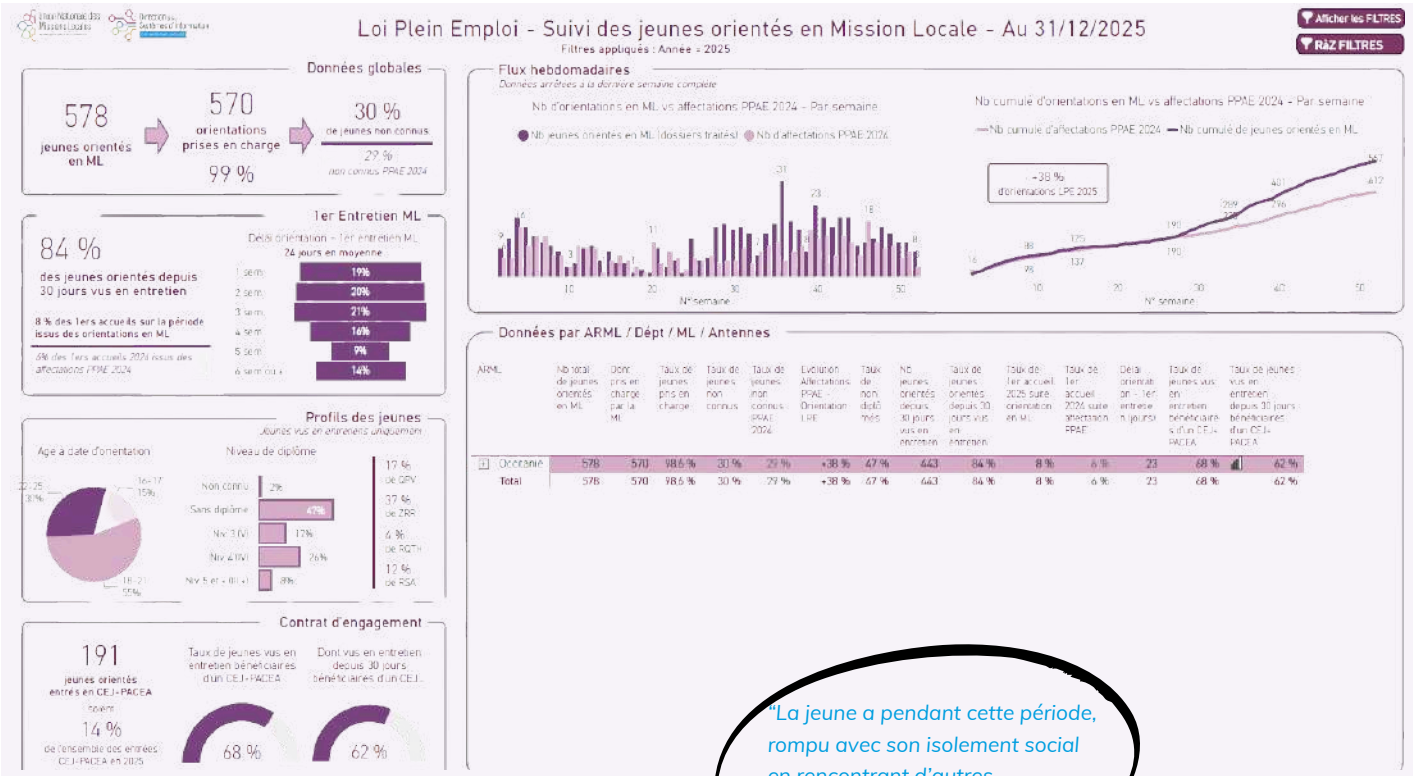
Union Nationale des Missions Locales Directions Systèmes d'Information

Loi Plein Emploi - Suivi des jeunes orientés en Mission Locale - Au 31/12/2025
Filtres appliqués : Année = 2025

Afficher les FILTRES
RàZ FILTRES

Données globales

578
jeunes orientés en ML

570
orientations prises en charge
99 %

30 %
de jeunes non connus
29 %
non connus PPAE 2024

1er Entretien ML

84 %
des jeunes orientés depuis 30 jours vus en entretien

8 % des 1ers accueils sur la période issus des orientations en ML

6% des 1ers accueils 2024 issus des affectations PPAE 2024

Délai orientation - 1er entretien ML
24 jours en moyenne

| | |
|---|---|
| 1 sem | 19% |
| 2 sem | 20% |
| 3 sem | 21% |
| 4 sem | 16% |
| 5 sem | 9% |
| 6 sem ou + | 14% |

Profils des jeunes
Jeunes vus en entretien uniquement

Age à date d'orientation
16-17 15%
22-25 31%
18-21 55%

Niveau de diplôme
Non connu 2%
Sans diplôme 47%
Niv 3 (V) 17%
Niv 4 (IV) 26%
Niv 5 et + (III +) 8%

17 % de QPV
37 % de ZRR
6 % de RQTH
12 % de RSA

Contrat d'engagement

191
jeunes orientés entrés en CEJ-PACEA
Soient
14 %
de l'ensemble des entrées CEJ-PACEA en 2025

Taux de jeunes vus en entretien bénéficiaires d'un CEJ-PACEA
68 %

Dont vus en entretien depuis 30 jours bénéficiaires d'un CEJ...
62 %

Flux hebdomadaires
Données arrêtées à la dernière semaine complète

Nb d'orientations en ML vs affectations PPAE 2024 - Par semaine
Nb jeunes orientés en ML (dossiers traités) Nb d'affectations PPAE 2024
9 16 3 11 1 31 23 18 8
10 20 30 40 50
N° semaine

Nb cumulé d'orientations en ML vs affectations PPAE 2024 - Par semaine
Nb cumulé d'affectations PPAE 2024 Nb cumulé de jeunes orientés en ML
+38 % d'orientations LPE 2025
16 88 76 125 137 190 190 289 279 401 296 567 412
10 20 30 40 50
N° semaine

Données par ARML / Dépt / ML / Antennes

| ARML | Nb total de jeunes orientés en ML | Dont pris en charge par la ML | Taux de jeunes pris en charge | Taux de jeunes non connus | Taux de jeunes non connus PPAE 2024 | Evolution Affectations PPAE - Orientation LPE | Taux de non diplômés | Nb jeunes orientés depuis 30 jours vus en entretien | Taux de jeunes orientés depuis 30 jours vus en entretien | Taux de 1er accueil 2025 suite orientation en ML | Taux de 1er accueil 2024 suite affectation PPAE | Délai orientation - 1er entretien (jours) | Taux de jeunes vus en entretien bénéficiaires d'un CEJ-PACEA | Taux de jeunes vus en entretien depuis 30 jours bénéficiaires d'un CEJ-PACEA |
|---|---|---|---|---|---|---|---|---|---|---|---|---|---|---|
| + Occitanie | 578 | 570 | 98.6 % | 30 % | 29 % | +38 % | 47 % | 443 | 84 % | 8 % | 6 % | 23 | 68 % | 62 % |
| Total | 578 | 570 | 98.6 % | 30 % | 29 % | +38 % | 47 % | 443 | 84 % | 8 % | 6 % | 23 | 68 % | 62 % |

"La jeune a pendant cette période, rompu avec son isolement social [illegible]